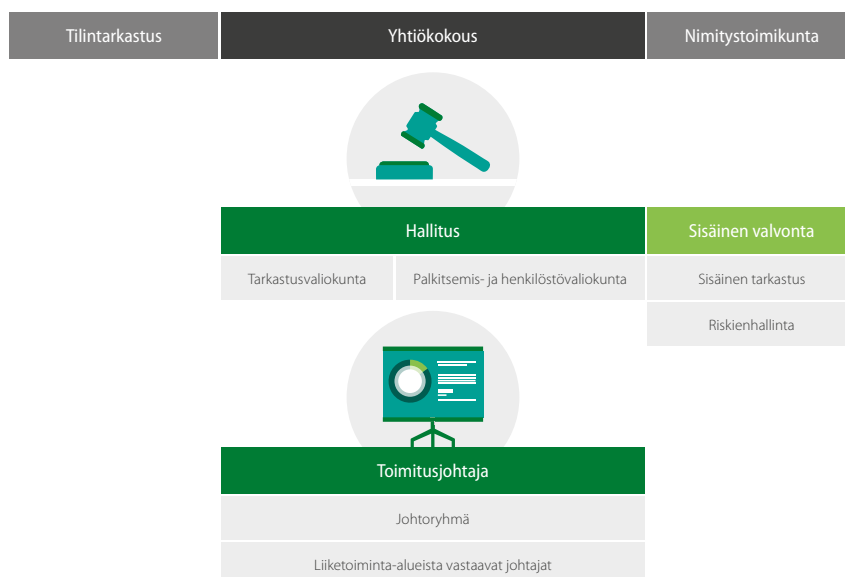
Tilintarkastus

Yhtiökokous

Nimitystoimikunta

Hallitus

Sisäinen valvonta

Tarkastusvaliokunta

Palkitsemis- ja henkilöstövaliokunta

Sisäinen tarkastus

Riskienhallinta

Toimitusjohtaja

Johtoryhmä

Liiketoiminta-alueista vastaavat johtajat